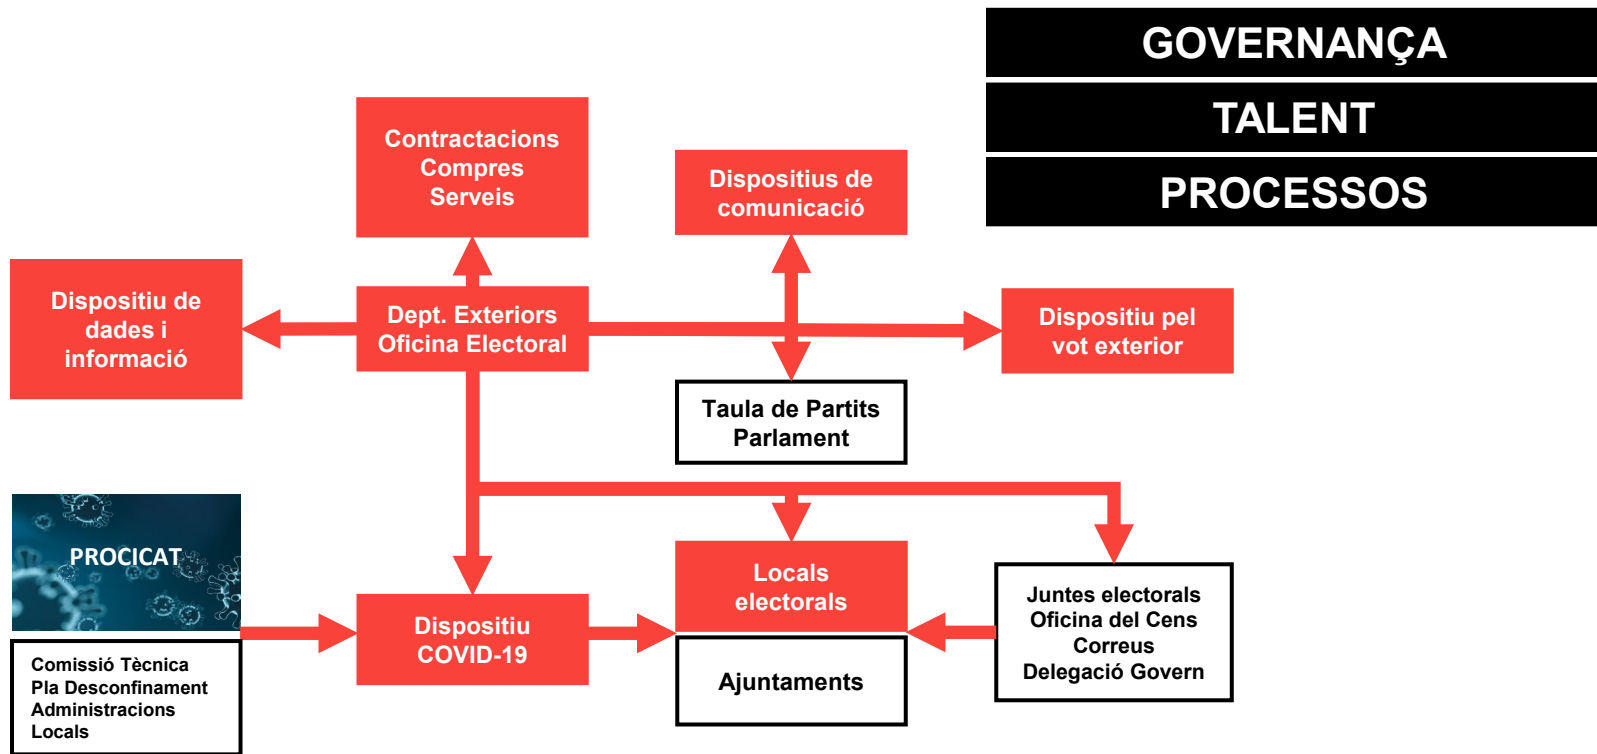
GOVERNANÇA

TALENT

PROCESSOS

Contractacions
Compres
Serveis

Dispositius de comunicació

Dispositiu de dades i informació

Dept. Exteriors
Oficina Electoral

Dispositiu pel vot exterior

Taula de Partits
Parlament

PROCICAT

Comissió Tècnica
Pla Desconfinament
Administracions
Locals

Dispositiu
COVID-19

Locals
electorals

Ajuntaments

Juntes electorals
Oficina del Cens
Correus
Delegació Govern